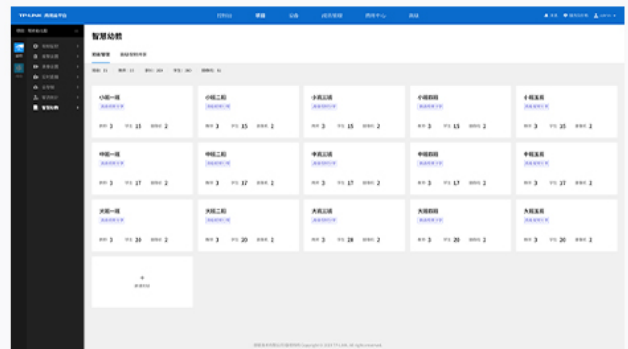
TP-LINK 商用云平台

工作台　班级　设备　成长相册　应用中心　商城

智慧幼教

班级管理　班级资料共享

小班一班　小班二班　小班三班　小班四班　小班五班

教师 3　学生 13　家长 2
教师 3　学生 13　家长 2
教师 3　学生 15　家长 2
教师 3　学生 13　家长 2
教师 3　学生 15　家长 2

中班一班　中班二班　中班三班　中班四班　中班五班

教师 3　学生 17　家长 2
教师 3　学生 17　家长 2
教师 3　学生 17　家长 2
教师 3　学生 17　家长 2
教师 3　学生 17　家长 2

大班一班　大班二班　大班三班　大班四班　大班五班

教师 3　学生 20　家长 2
教师 3　学生 20　家长 2
教师 3　学生 20　家长 2
教师 3　学生 20　家长 2
教师 3　学生 20　家长 2

+
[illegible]

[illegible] Copyright © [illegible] TP-LINK. All rights reserved.